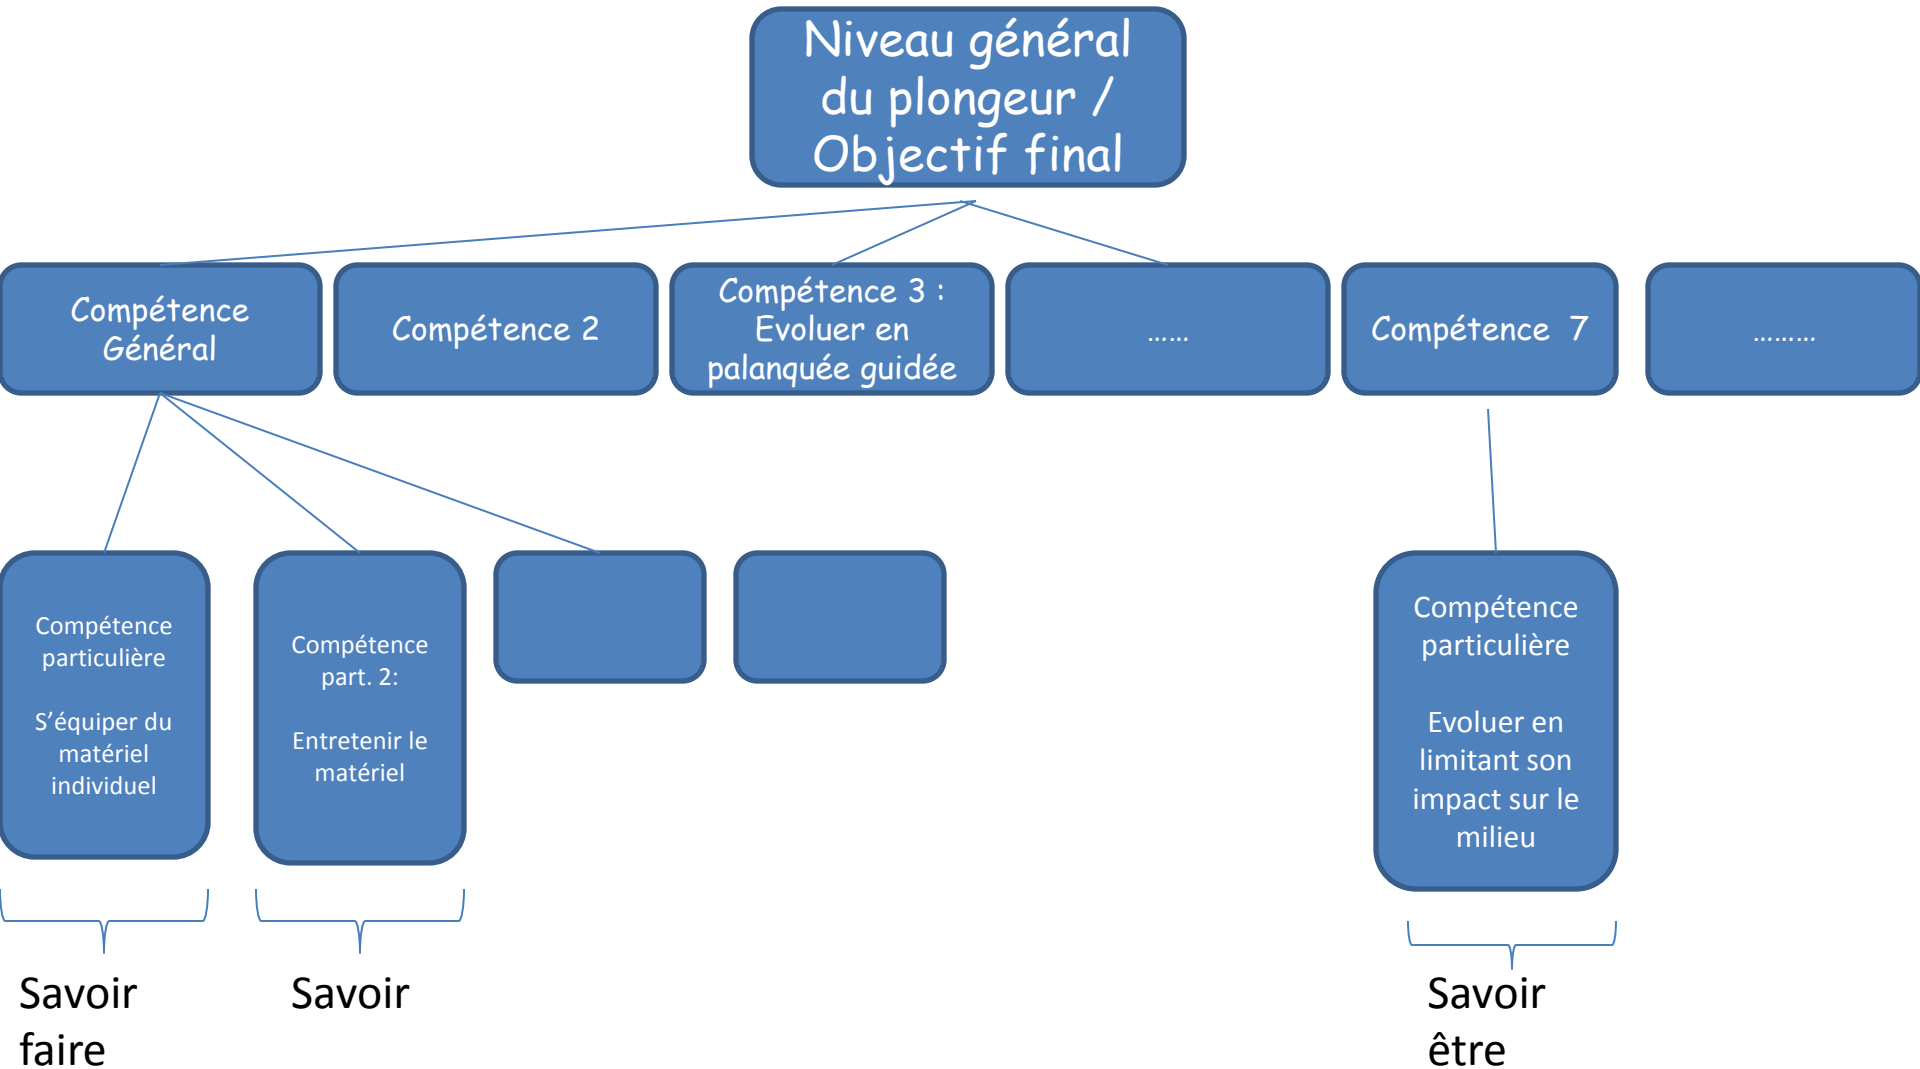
Niveau général du plongeur / Objectif final

Compétence Général

Compétence 2

Compétence 3 : Evoluer en palanquée guidée

……

Compétence 7

………

Compétence particulière

S'équiper du matériel individuel

Compétence part. 2:

Entretenir le matériel

Compétence particulière

Evoluer en limitant son impact sur le milieu

Savoir faire

Savoir

Savoir être